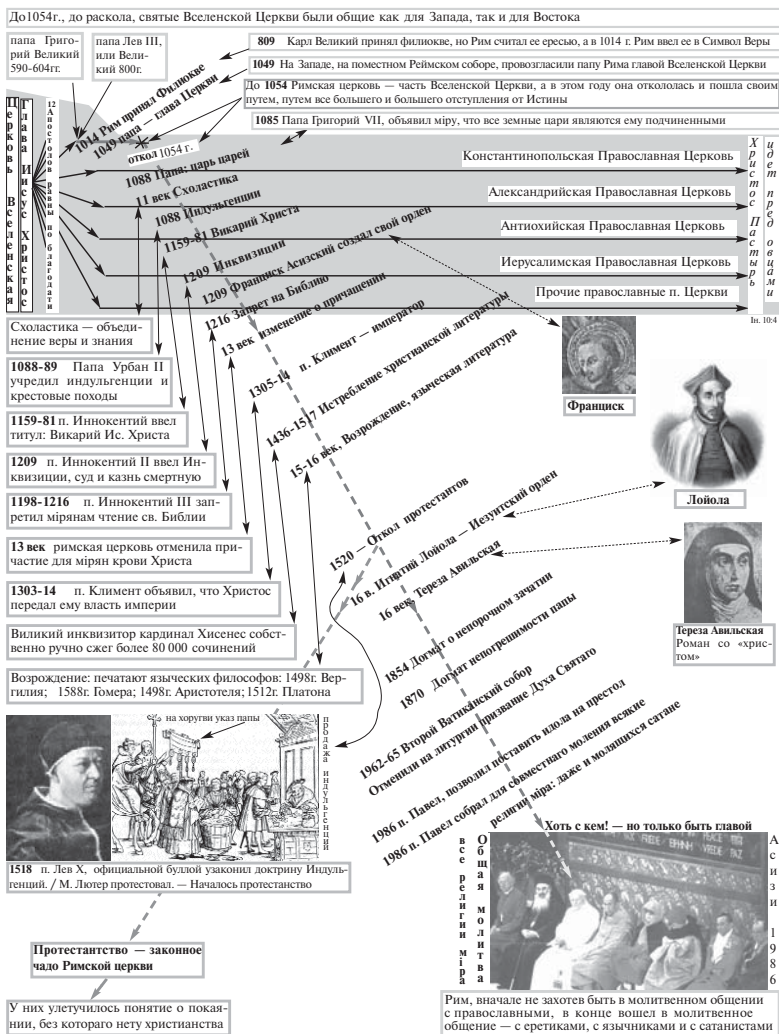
До1054г., до раскола, святые Вселенской Церкви были общие как для Запада, так и для Востока

папа Григорий Великий 590-604гг.

папа Лев III, или Великий 800г.

**809** Карл Великий принял филиокве, но Рим считал ее ересью, а в 1014 г. Рим ввел ее в Символ Веры

**1049** На Западе, на поместном Реймском соборе, провозгласили папу Рима главой Вселенской Церкви

До **1054** Римская церковь — часть Вселенской Церкви, а в этом году она откололась и пошла своим путем, путем все большего и большего отступления от Истины

**1085** Папа Григорий VII, объявил міру, что все земные цари являются ему подчиненными

Церковь Вселенская

12 Апостолов равны по благодати

Глава Иисус Христос

1014 Рим принял Филиокве

1049 папа – глава Церкви

откол 1054 г.

1088 Папа: царь царей

11 век Схоластика

1088 Индульгенции

1159-81 Викарий Христа

1209 Инквизиции

1209 Франциск Асизский создал свой орден

1216 Запрет на Библию

13 век изменение о причащении

1305-14 п. Климент – император

1436-1517 Истребление христианской литературы

15-16 век, Возрождение, языческая литература

Константинопольская Православная Церковь

Александрийская Православная Церковь

Антиохийская Православная Церковь

Иерусалимская Православная Церковь

Прочие православные п. Церкви

Христос идет пред овцами Пастырь

Ін. 10:4

Схоластика — объединение веры и знания

**1088-89** Папа Урбан II учредил индульгенции и крестовые походы

**1159-81** п. Иннокентий ввел титул: Викарий Ис. Христа

**1209** п. Иннокентий II ввел Инквизиции, суд и казнь смертную

**1198-1216** п. Иннокентий III запретил мірянам чтение св. Библии

**13 век** римская церковь отменила причастие для мірян крови Христа

**1303-14** п. Климент объявил, что Христос передал ему власть империи

Виликий инквизитор кардинал Хисенес собственно ручно сжег более 80 000 сочинений

Возрождение: печатают языческих философов: 1498г. Вергилия; 1588г. Гомера; 1498г. Аристотеля; 1512г. Платона

Франциск

Лойола

Тереза Авильская
Роман со «христом»

1520 — Откол протестантов

16 в. Игнатий Лойола — Иезуитский орден

16 век, Тереза Авильская

1854 Догмат о непорочном зачатии

1870 Догмат непогрешимости папы

1962-65 Второй Ватиканский собор

Отменили на литургии призвание Духа Святаго

1986 п. Павел, позволил поставить идола на престол

1986 п. Павел собрал для совместного моления всякие религии міра: даже и молящихся сатане

на хоругви указ папы

продажа индульгенции

**1518** п. Лев X, официальной буллой узаконил доктрину Индульгенций. / М. Лютер протестовал. — Началось протестанство

**Хоть с кем! — но только быть главой**

все религии міра

Общая молитва

Асизи 1986

**Протестантство — законное чадо Римской церкви**

У них улетучилось понятие о покаянии, без которого нету христианства

Рим, вначале не захотев быть в молитвенном общении с православными, в конце вошел в молитвенное общение — с еретиками, с язычниками и с сатанистами